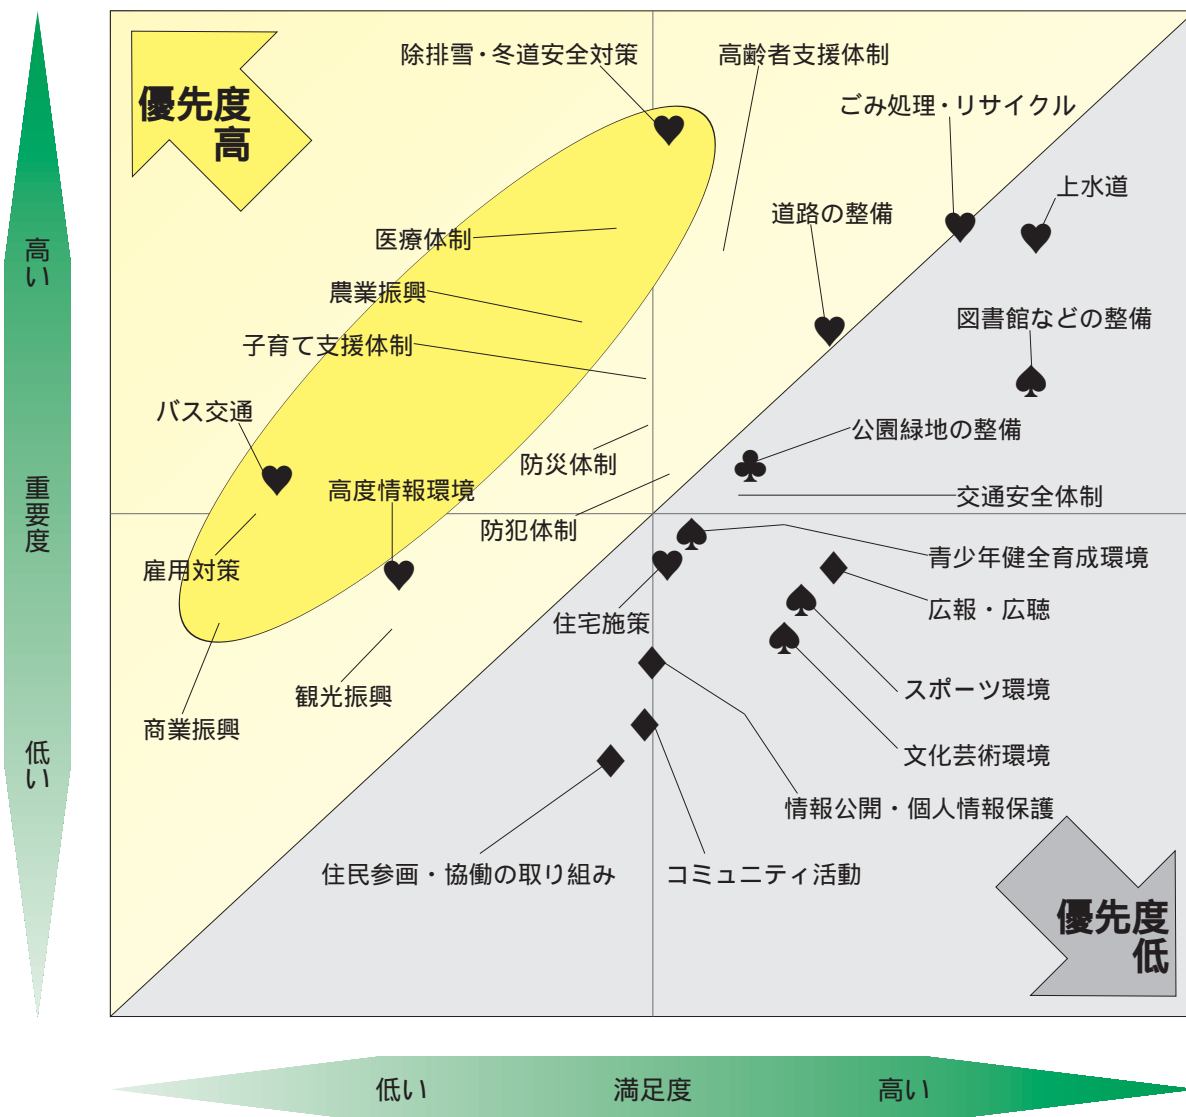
優先度
高

除排雪・冬道安全対策
高齢者支援体制
ごみ処理・リサイクル
上水道
道路の整備
医療体制
農業振興
図書館などの整備
子育て支援体制
バス交通
公園緑地の整備
防災体制
高度情報環境
交通安全体制
防犯体制
青少年健全育成環境
雇用対策
住宅施策
広報・広聴
スポーツ環境
観光振興
商業振興
文化芸術環境
情報公開・個人情報保護
住民参画・協働の取り組み
コミュニティ活動

優先度
低

高い
重要度
低い

低い
満足度
高い